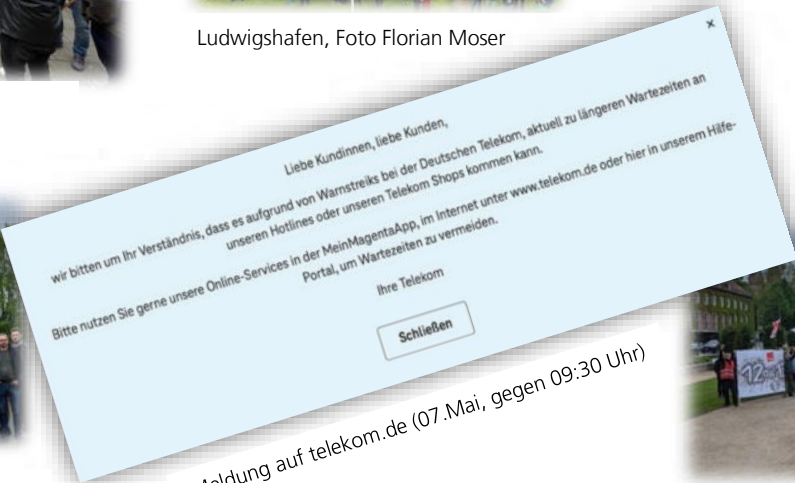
Ludwigshafen, Foto Florian Moser

×

Liebe Kundinnen, liebe Kunden,

wir bitten um Ihr Verständnis, dass es aufgrund von Warnstreiks bei der Deutschen Telekom, aktuell zu längeren Wartezeiten an unseren Hotlines oder unseren Telekom Shops kommen kann.

Bitte nutzen Sie gerne unsere Online-Services in der MeinMagentaApp, im Internet unter www.telekom.de oder hier in unserem Hilfe-Portal, um Wartezeiten zu vermeiden.

Ihre Telekom

Schließen

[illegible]eldung auf telekom.de (07.Mai, gegen 09:30 Uhr)

12-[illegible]